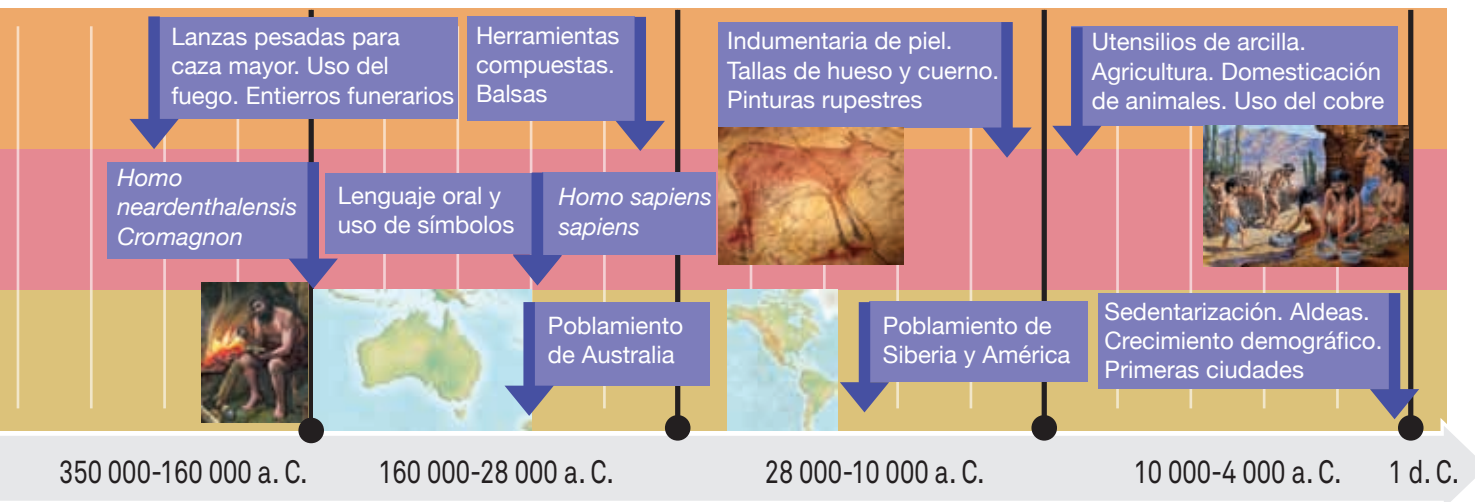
Lanzas pesadas para caza mayor. Uso del fuego. Entierros funerarios

Herramientas compuestas. Balsas

Indumentaria de piel. Tallas de hueso y cuerno. Pinturas rupestres

Utensilios de arcilla. Agricultura. Domesticación de animales. Uso del cobre

*Homo neardenthalensis Cromagnon*

Lenguaje oral y uso de símbolos

*Homo sapiens sapiens*

Poblamiento de Australia

Poblamiento de Siberia y América

Sedentarización. Aldeas. Crecimiento demográfico. Primeras ciudades

350 000-160 000 a. C.

160 000-28 000 a. C.

28 000-10 000 a. C.

10 000-4 000 a. C.

1 d. C.